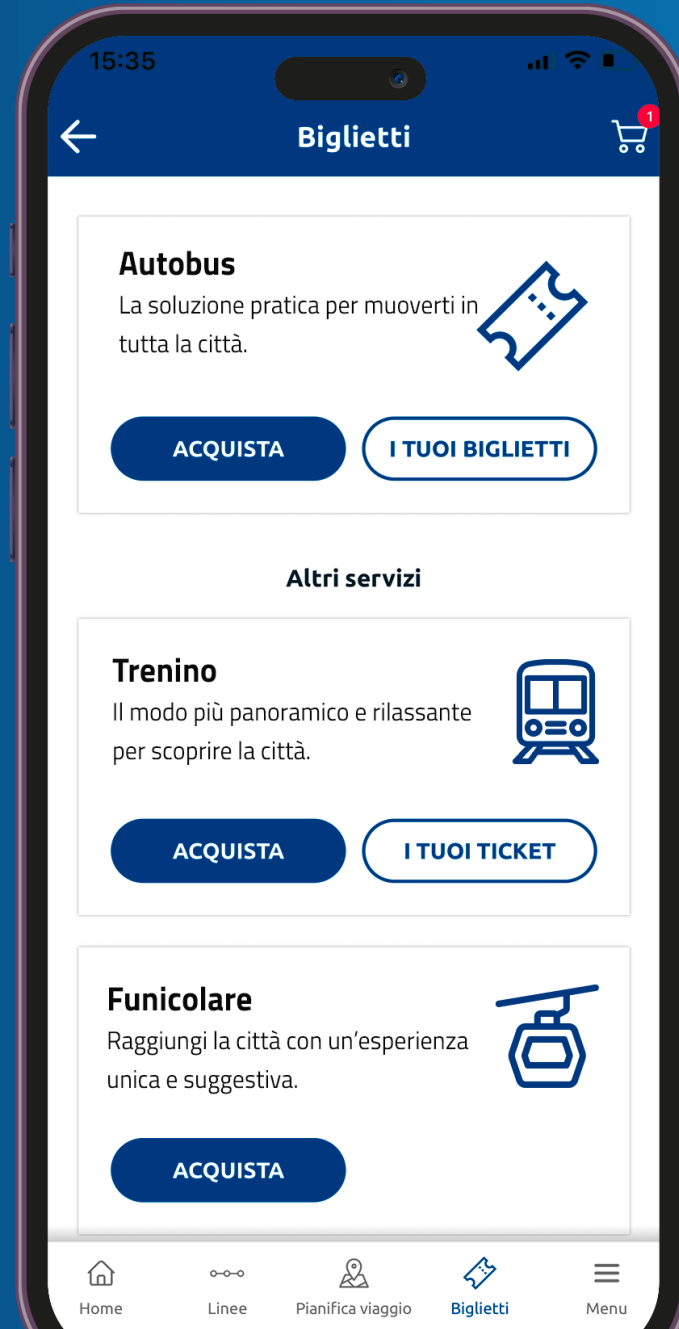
15:35

Biglietti

1

Autobus
La soluzione pratica per muoverti in tutta la città.

ACQUISTA
I TUOI BIGLIETTI

Altri servizi

Trenino
Il modo più panoramico e rilassante per scoprire la città.

ACQUISTA
I TUOI TICKET

Funicolare
Raggiungi la città con un'esperienza unica e suggestiva.

ACQUISTA

Home
Linee
Pianifica viaggio
Biglietti
Menu